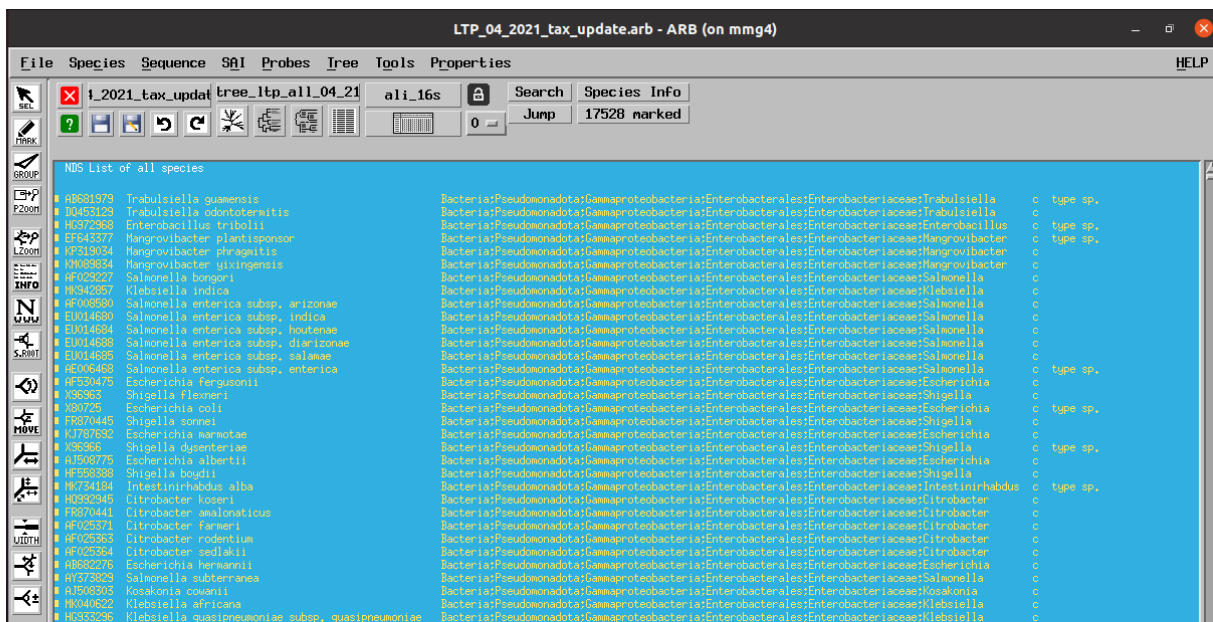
LTP_04_2021_tax_update.arb - ARB (on mmg4)

File Species Sequence SAI Probes Tree Tools Properties HELP

SEL MARK GROUP PZOOM LZOOM INFO N S.ROOT MOVE WIDTH

1_2021_tax_updat tree_ltp_all_04_21 ali_16s Search Species Info
Jump 17528 marked
0

NDS List of all species

| | | | | |
|---|---|---|---|---|
| AB681979 | Trabulsiella guamensis | Bacteria;Pseudomonadota;Gammaproteobacteria;Enterobacterales;Enterobacteriaceae;Trabulsiella | c | type sp. |
| DQ453129 | Trabulsiella odontotermitis | Bacteria;Pseudomonadota;Gammaproteobacteria;Enterobacterales;Enterobacteriaceae;Trabulsiella | c | |
| HG972968 | Enterobacillus tribolii | Bacteria;Pseudomonadota;Gammaproteobacteria;Enterobacterales;Enterobacteriaceae;Enterobacillus | c | type sp. |
| EF643377 | Mangrovibacter plantisponsor | Bacteria;Pseudomonadota;Gammaproteobacteria;Enterobacterales;Enterobacteriaceae;Mangrovibacter | c | type sp. |
| KP319034 | Mangrovibacter phragmitis | Bacteria;Pseudomonadota;Gammaproteobacteria;Enterobacterales;Enterobacteriaceae;Mangrovibacter | c | |
| KM088834 | Mangrovibacter yixingensis | Bacteria;Pseudomonadota;Gammaproteobacteria;Enterobacterales;Enterobacteriaceae;Mangrovibacter | c | |
| AF029227 | Salmonella bongori | Bacteria;Pseudomonadota;Gammaproteobacteria;Enterobacterales;Enterobacteriaceae;Salmonella | c | |
| MK942857 | Klebsiella indica | Bacteria;Pseudomonadota;Gammaproteobacteria;Enterobacterales;Enterobacteriaceae;Klebsiella | c | |
| AF008580 | Salmonella enterica subsp. arizonae | Bacteria;Pseudomonadota;Gammaproteobacteria;Enterobacterales;Enterobacteriaceae;Salmonella | c | |
| EU014680 | Salmonella enterica subsp. indica | Bacteria;Pseudomonadota;Gammaproteobacteria;Enterobacterales;Enterobacteriaceae;Salmonella | c | |
| EU014684 | Salmonella enterica subsp. houtenae | Bacteria;Pseudomonadota;Gammaproteobacteria;Enterobacterales;Enterobacteriaceae;Salmonella | c | |
| EU014688 | Salmonella enterica subsp. diarizonae | Bacteria;Pseudomonadota;Gammaproteobacteria;Enterobacterales;Enterobacteriaceae;Salmonella | c | |
| EU014685 | Salmonella enterica subsp. salamae | Bacteria;Pseudomonadota;Gammaproteobacteria;Enterobacterales;Enterobacteriaceae;Salmonella | c | |
| AE006468 | Salmonella enterica subsp. enterica | Bacteria;Pseudomonadota;Gammaproteobacteria;Enterobacterales;Enterobacteriaceae;Salmonella | c | type sp. |
| AF530475 | Escherichia fergusonii | Bacteria;Pseudomonadota;Gammaproteobacteria;Enterobacterales;Enterobacteriaceae;Escherichia | c | |
| X96963 | Shigella flexneri | Bacteria;Pseudomonadota;Gammaproteobacteria;Enterobacterales;Enterobacteriaceae;Shigella | c | |
| X80725 | Escherichia coli | Bacteria;Pseudomonadota;Gammaproteobacteria;Enterobacterales;Enterobacteriaceae;Escherichia | c | type sp. |
| FR870445 | Shigella sonnei | Bacteria;Pseudomonadota;Gammaproteobacteria;Enterobacterales;Enterobacteriaceae;Shigella | c | |
| KJ787692 | Escherichia marmotae | Bacteria;Pseudomonadota;Gammaproteobacteria;Enterobacterales;Enterobacteriaceae;Escherichia | c | |
| X96966 | Shigella dysenteriae | Bacteria;Pseudomonadota;Gammaproteobacteria;Enterobacterales;Enterobacteriaceae;Shigella | c | type sp. |
| AJ508775 | Escherichia albertii | Bacteria;Pseudomonadota;Gammaproteobacteria;Enterobacterales;Enterobacteriaceae;Escherichia | c | |
| HF558388 | Shigella boydii | Bacteria;Pseudomonadota;Gammaproteobacteria;Enterobacterales;Enterobacteriaceae;Shigella | c | |
| MK734184 | Intestinirhabdus alba | Bacteria;Pseudomonadota;Gammaproteobacteria;Enterobacterales;Enterobacteriaceae;Intestinirhabdus | c | type sp. |
| HQ992945 | Citrobacter koseri | Bacteria;Pseudomonadota;Gammaproteobacteria;Enterobacterales;Enterobacteriaceae;Citrobacter | c | |
| FR870441 | Citrobacter amalonaticus | Bacteria;Pseudomonadota;Gammaproteobacteria;Enterobacterales;Enterobacteriaceae;Citrobacter | c | |
| AF025371 | Citrobacter farmeri | Bacteria;Pseudomonadota;Gammaproteobacteria;Enterobacterales;Enterobacteriaceae;Citrobacter | c | |
| AF025363 | Citrobacter rodentium | Bacteria;Pseudomonadota;Gammaproteobacteria;Enterobacterales;Enterobacteriaceae;Citrobacter | c | |
| AF025364 | Citrobacter sedlakii | Bacteria;Pseudomonadota;Gammaproteobacteria;Enterobacterales;Enterobacteriaceae;Citrobacter | c | |
| AB682276 | Escherichia hermannii | Bacteria;Pseudomonadota;Gammaproteobacteria;Enterobacterales;Enterobacteriaceae;Escherichia | c | |
| AY373829 | Salmonella subterranea | Bacteria;Pseudomonadota;Gammaproteobacteria;Enterobacterales;Enterobacteriaceae;Salmonella | c | |
| AJ508303 | Kosakonia cowanii | Bacteria;Pseudomonadota;Gammaproteobacteria;Enterobacterales;Enterobacteriaceae;Kosakonia | c | |
| MK040622 | Klebsiella africana | Bacteria;Pseudomonadota;Gammaproteobacteria;Enterobacterales;Enterobacteriaceae;Klebsiella | c | |
| HG933296 | Klebsiella quasipneumoniae subsp. quasipneumoniae | Bacteria;Pseudomonadota;Gammaproteobacteria;Enterobacterales;Enterobacteriaceae;Klebsiella | c | |